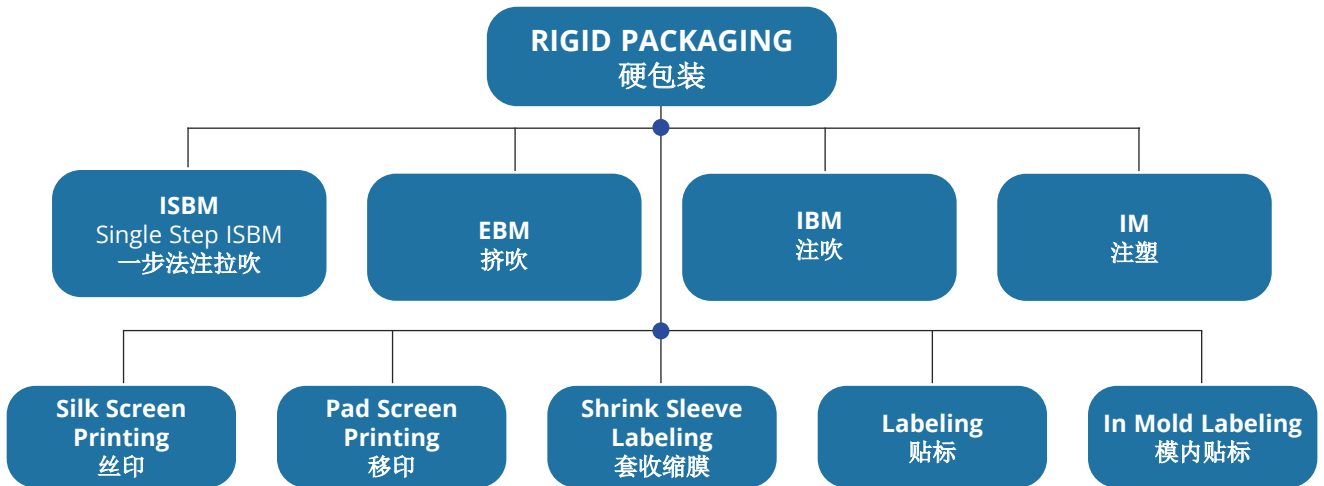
RIGID PACKAGING
硬包装

ISBM
Single Step ISBM
一步法注拉吹

EBM
挤吹

IBM
注吹

IM
注塑

Silk Screen Printing
丝印

Pad Screen Printing
移印

Shrink Sleeve Labeling
套收缩膜

Labeling
贴标

In Mold Labeling
模内贴标